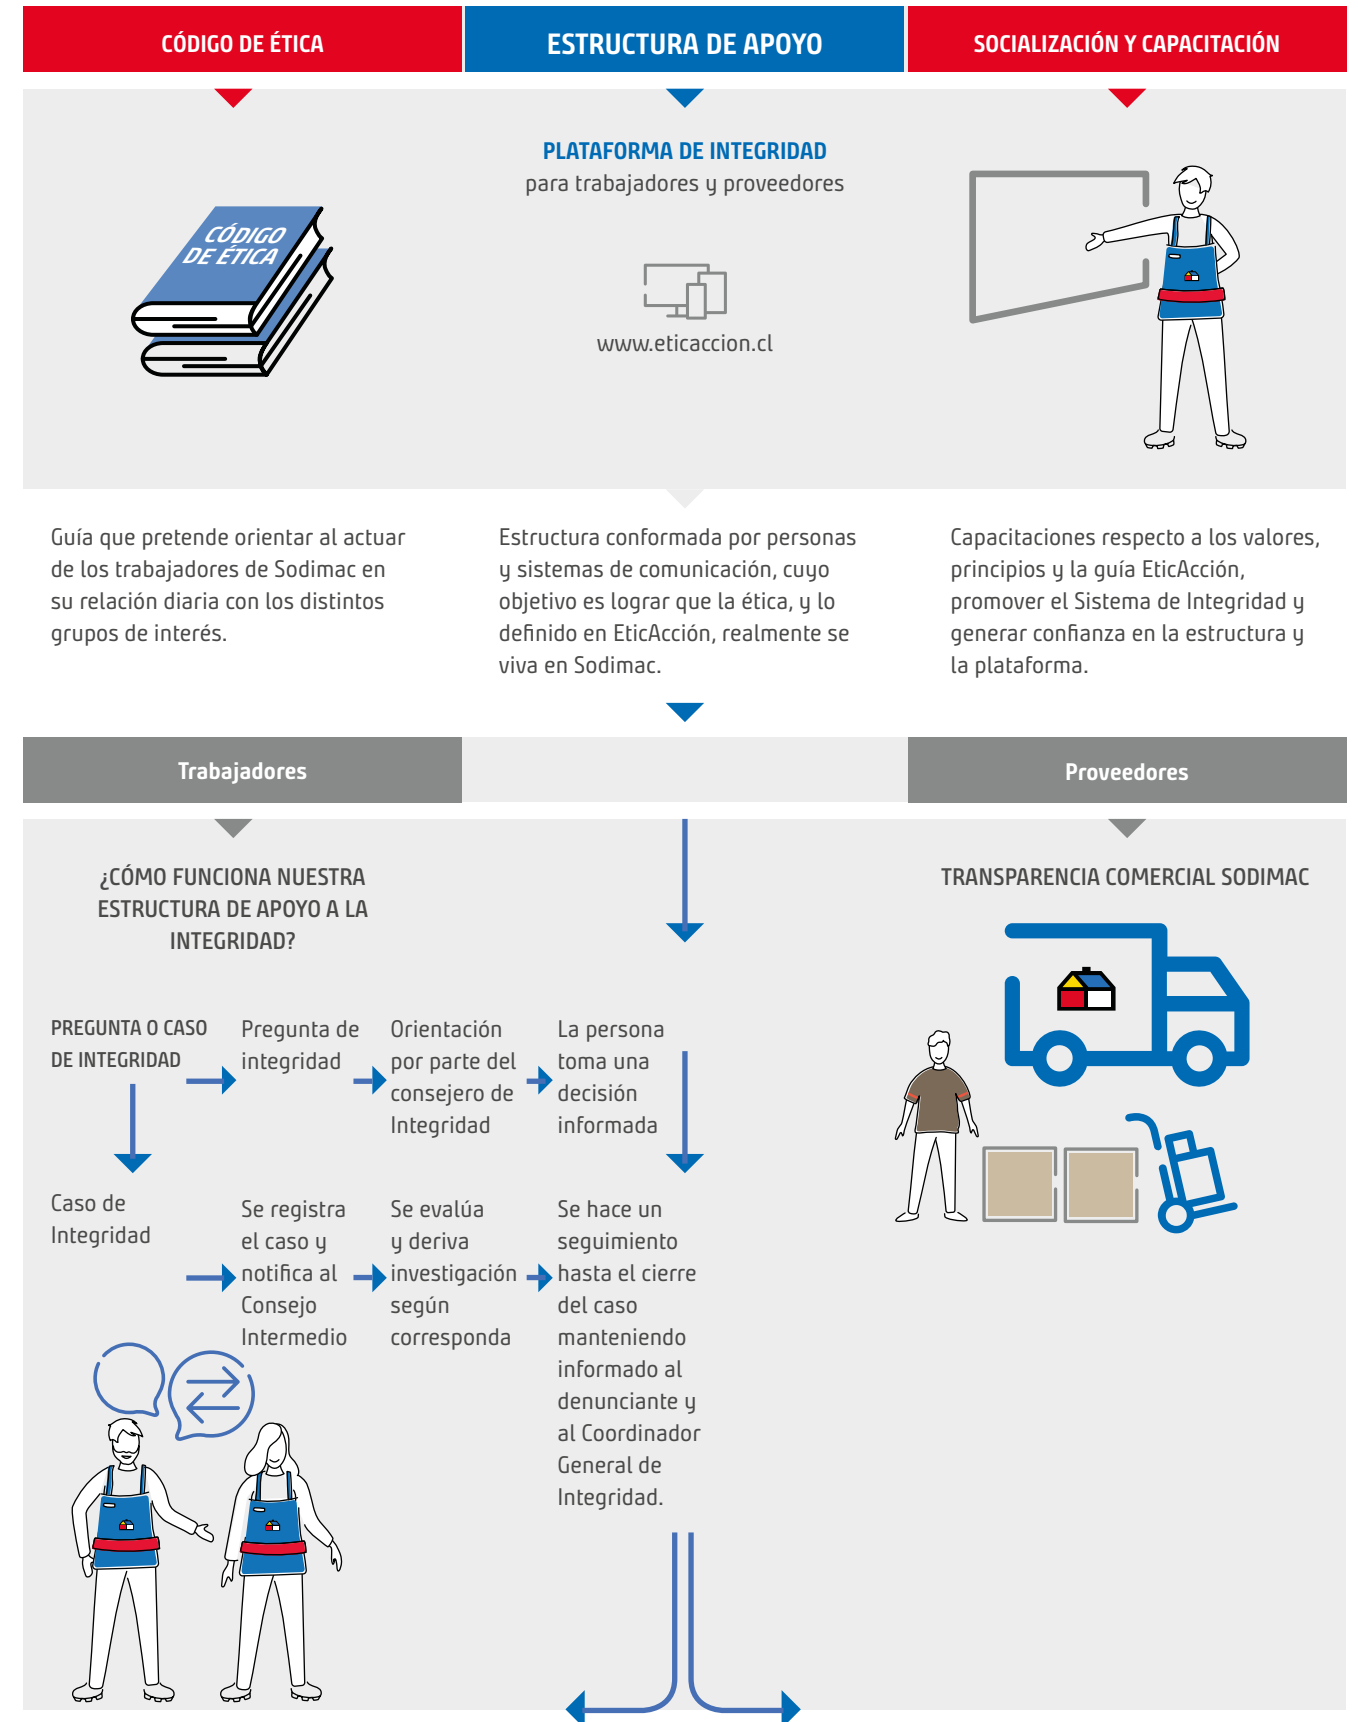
CÓDIGO DE ÉTICA

ESTRUCTURA DE APOYO

SOCIALIZACIÓN Y CAPACITACIÓN

CÓDIGO DE ÉTICA

PLATAFORMA DE INTEGRIDAD
para trabajadores y proveedores

www.eticaccion.cl

Guía que pretende orientar al actuar de los trabajadores de Sodimac en su relación diaria con los distintos grupos de interés.

Estructura conformada por personas y sistemas de comunicación, cuyo objetivo es lograr que la ética, y lo definido en EticAcción, realmente se viva en Sodimac.

Capacitaciones respecto a los valores, principios y la guía EticAcción, promover el Sistema de Integridad y generar confianza en la estructura y la plataforma.

Trabajadores

Proveedores

¿CÓMO FUNCIONA NUESTRA ESTRUCTURA DE APOYO A LA INTEGRIDAD?

TRANSPARENCIA COMERCIAL SODIMAC

PREGUNTA O CASO DE INTEGRIDAD

Pregunta de integridad

Orientación por parte del consejero de Integridad

La persona toma una decisión informada

Caso de Integridad

Se registra el caso y notifica al Consejo Intermedio

Se evalúa y deriva investigación según corresponda

Se hace un seguimiento hasta el cierre del caso manteniendo informado al denunciante y al Coordinador General de Integridad.